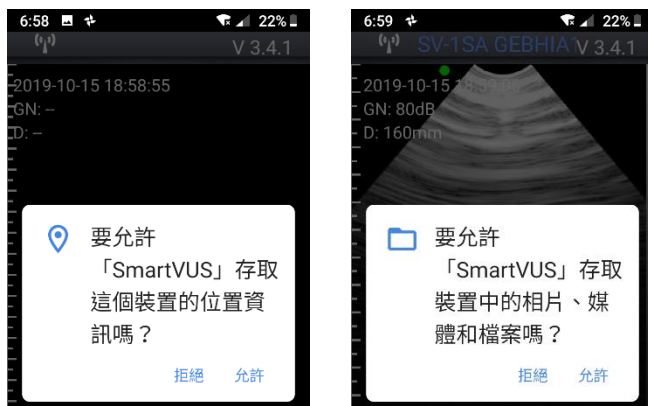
6:58 22%

V 3.4.1

2019-10-15 18:58:55
GN: --
D: --

要允許「SmartVUS」存取這個裝置的位置資訊嗎？

拒絕 允許

6:59 22%

SV-1SA GEBHIA V 3.4.1

2019-10-15 18:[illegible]
GN: 80dB
D: 160mm

要允許「SmartVUS」存取裝置中的相片、媒體和檔案嗎？

拒絕 允許